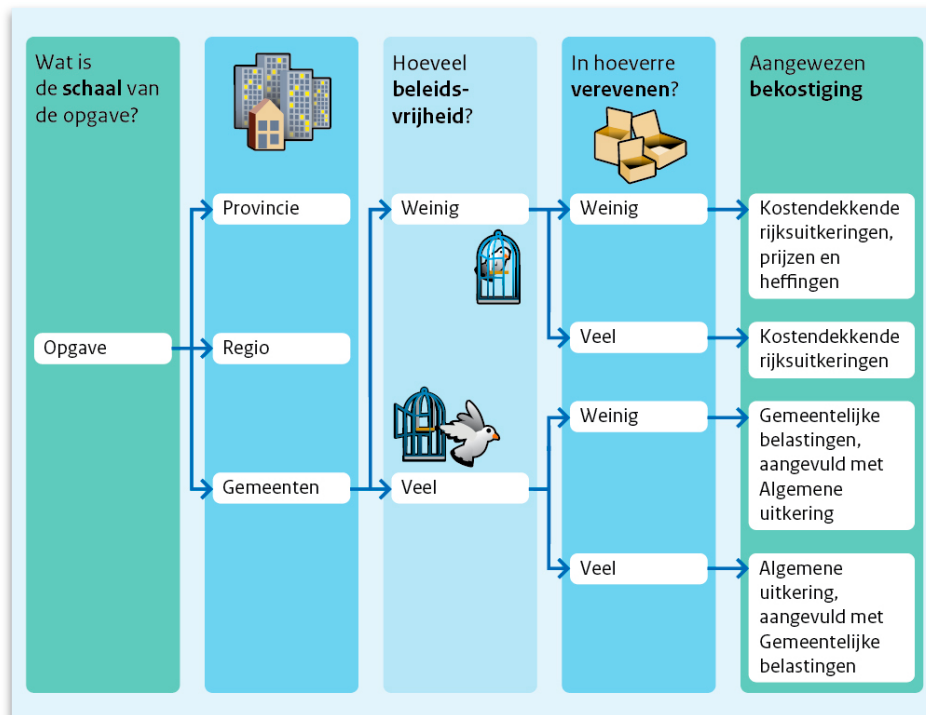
Wat is de **schaal** van de opgave?

Opgave

Provincie

Regio

Gemeenten

Hoeveel **beleidsvrijheid**?

Weinig

Veel

In hoeverre **verevenen**?

Weinig

Veel

Weinig

Veel

Aangewezen **bekostiging**

Kostendekkende rijksuitkeringen, prijzen en heffingen

Kostendekkende rijksuitkeringen

Gemeentelijke belastingen, aangevuld met Algemene uitkering

Algemene uitkering, aangevuld met Gemeentelijke belastingen